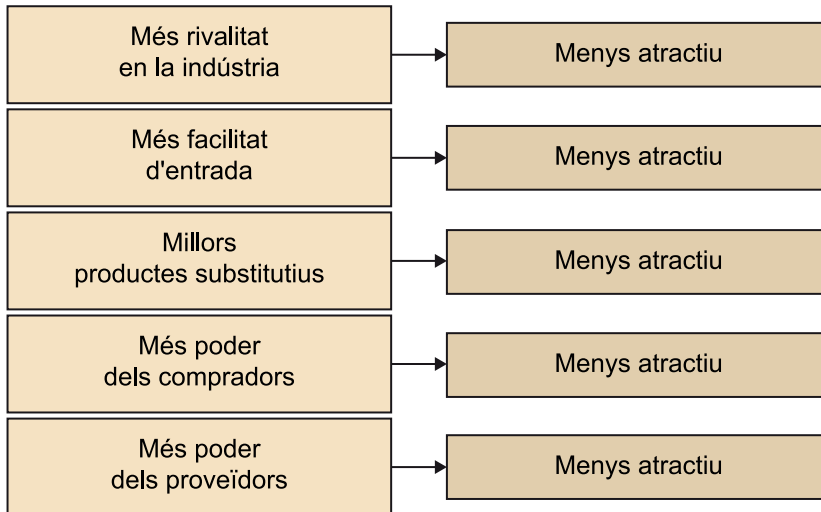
Més rivalitat en la indústria

Menys atractiu

Més facilitat d'entrada

Menys atractiu

Millors productes substitutius

Menys atractiu

Més poder dels compradors

Menys atractiu

Més poder dels proveïdors

Menys atractiu